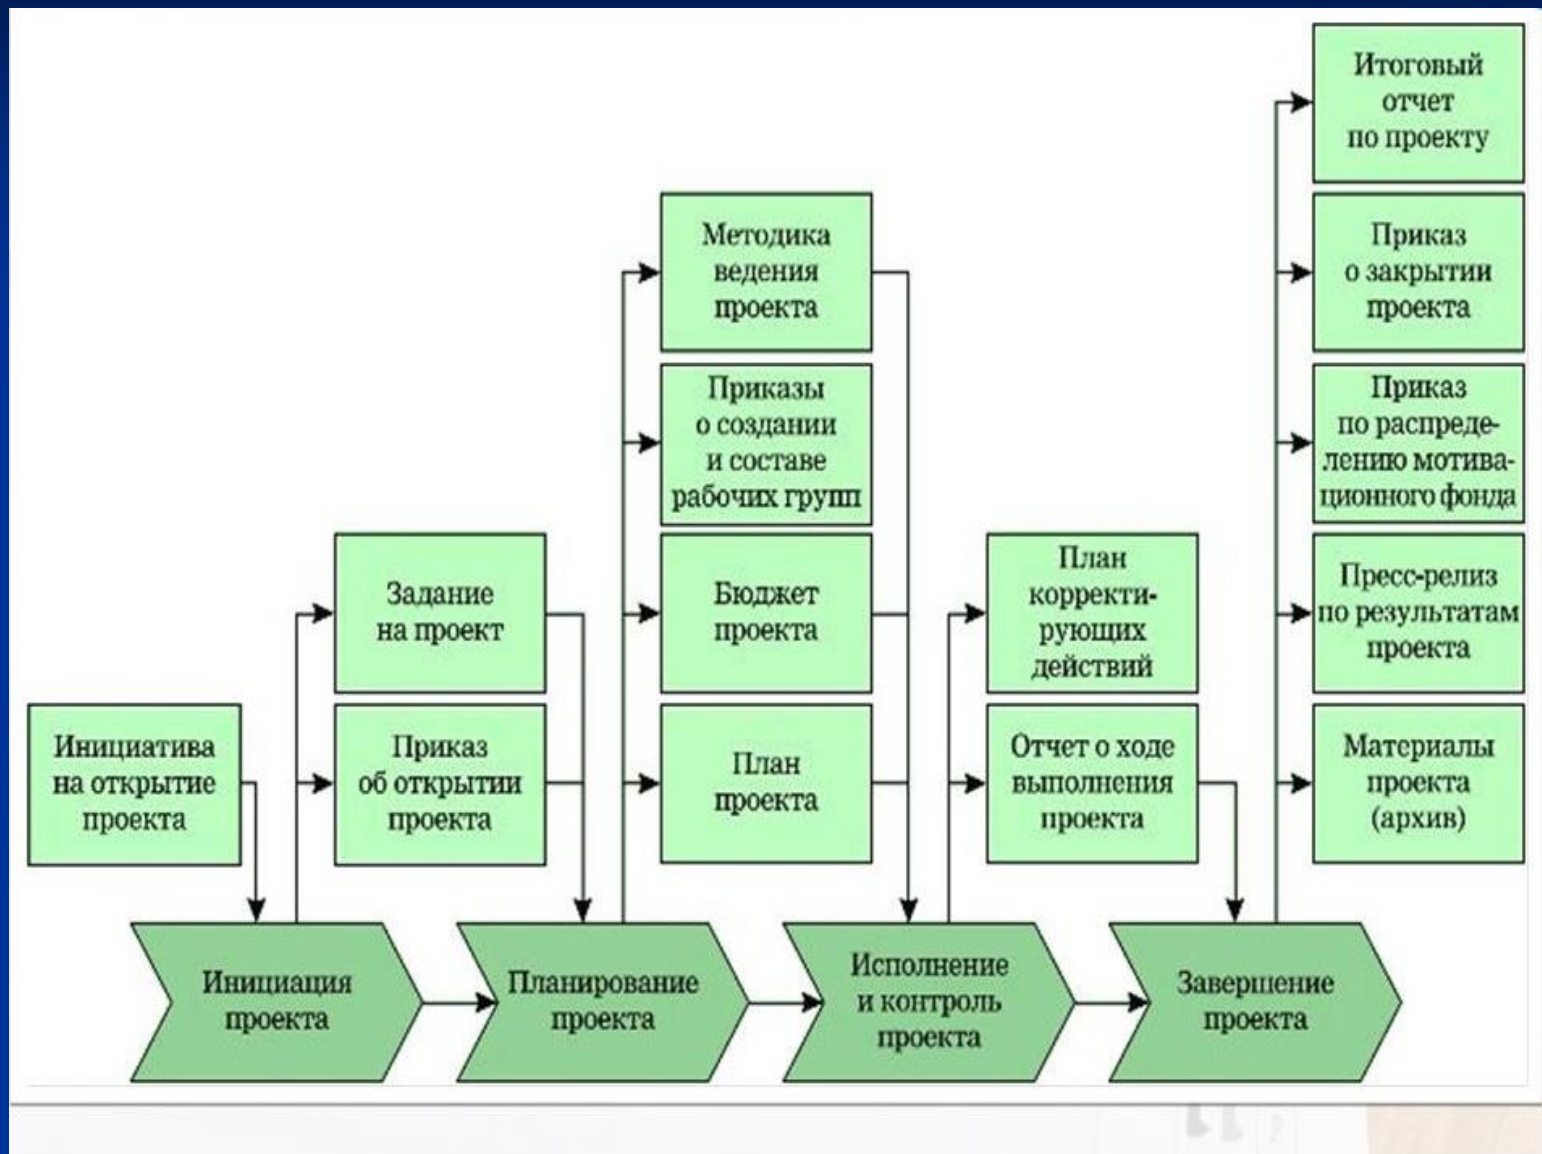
Инициатива на открытие проекта

Задание на проект

Приказ об открытии проекта

Методика ведения проекта

Приказы о создании и составе рабочих групп

Бюджет проекта

План проекта

План корректирующих действий

Отчет о ходе выполнения проекта

Итоговый отчет по проекту

Приказ о закрытии проекта

Приказ по распределению мотивационного фонда

Пресс-релиз по результатам проекта

Материалы проекта (архив)

Инициация проекта

Планирование проекта

Исполнение и контроль проекта

Завершение проекта